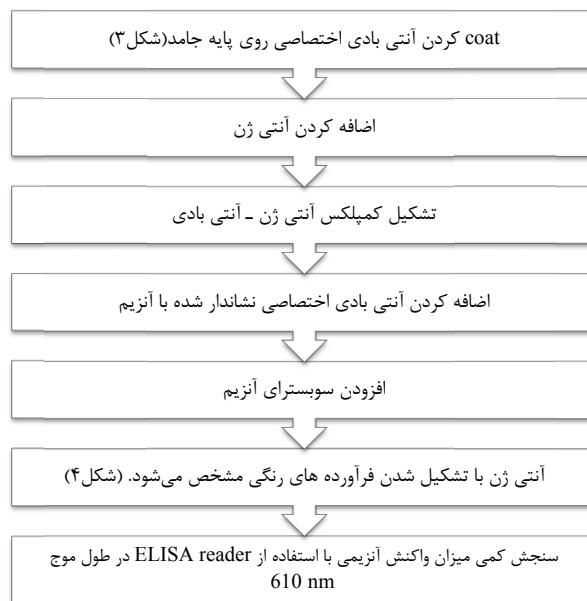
coat کردن آنتی بادی اختصاصی روی پایه جامد(شکل۳)

اضافه کردن آنتی ژن

تشکیل کمپلکس آنتی ژن ـ آنتی بادی

اضافه کردن آنتی بادی اختصاصی نشاندار شده با آنزیم

افزودن سوبسترای آنزیم

آنتی ژن با تشکیل شدن فرآورده های رنگی مشخص می‌شود. (شکل۴)

سنجش کمی میزان واکنش آنزیمی با استفاده از ELISA reader در طول موج 610 nm